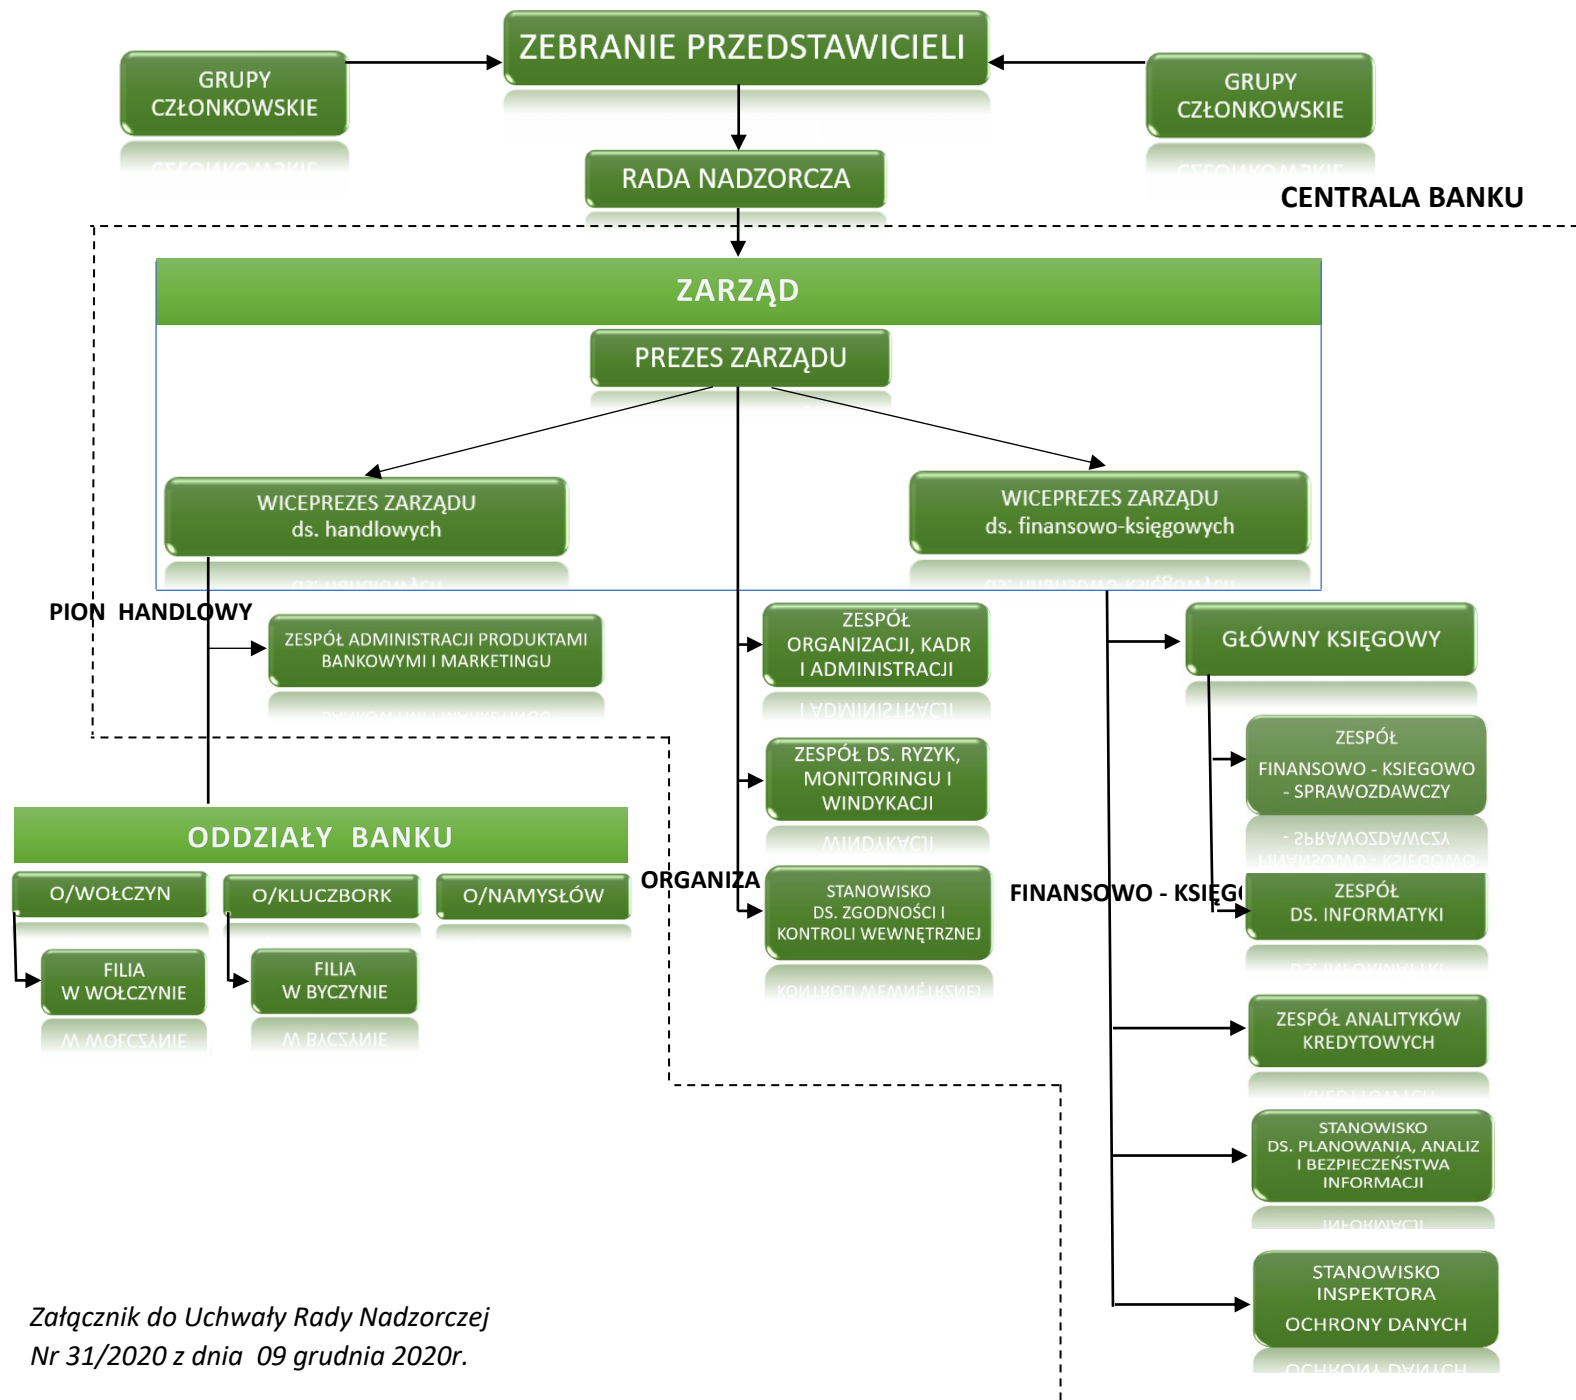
GRUPY CZŁONKOWSKIE

ZEBRANIE PRZEDSTAWICIELI

GRUPY CZŁONKOWSKIE

RADA NADZORCZA

CENTRALA BANKU

ZARZĄD

PREZES ZARZĄDU

WICEPREZES ZARZĄDU ds. handlowych

WICEPREZES ZARZĄDU ds. finansowo-księgowych

PION HANDLOWY

ZESPÓŁ ADMINISTRACJI PRODUKTAMI BANKOWYMI I MARKETINGU

ZESPÓŁ ORGANIZACJI, KADR I ADMINISTRACJI

GŁÓWNY KSIĘGOWY

ZESPÓŁ DS. RYZYK, MONITORINGU I WINDYKACJI

ZESPÓŁ FINANSOWO - KSIEGOWO - SPRAWOZDAWCZY

ODDZIAŁY BANKU

O/WOŁCZYN

O/KLUCZBORK

O/NAMYSŁÓW

ORGANIZA

STANOWISKO DS. ZGODNOŚCI I KONTROLI WEWNĘTRZNEJ

FINANSOWO - KSIĘG

ZESPÓŁ DS. INFORMATYKI

FILIA W WOŁCZYNIE

FILIA W BYCZYNIE

ZESPÓŁ ANALITYKÓW KREDYTOWYCH

STANOWISKO DS. PLANOWANIA, ANALIZ I BEZPIECZEŃSTWA INFORMACJI

STANOWISKO INSPEKTORA OCHRONY DANYCH

Załącznik do Uchwały Rady Nadzorczej
Nr 31/2020 z dnia 09 grudnia 2020r.